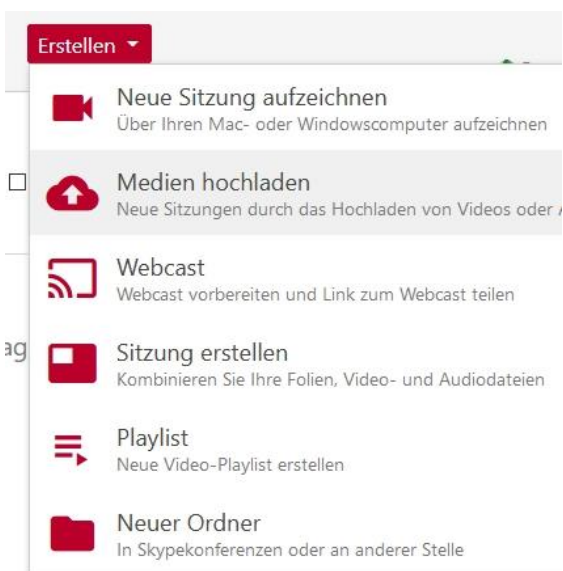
Erstellen

Neue Sitzung aufzeichnen
Über Ihren Mac- oder Windowscomputer aufzeichnen

Medien hochladen
Neue Sitzungen durch das Hochladen von Videos oder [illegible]

Webcast
Webcast vorbereiten und Link zum Webcast teilen

ag

Sitzung erstellen
Kombinieren Sie Ihre Folien, Video- und Audiodateien

Playlist
Neue Video-Playlist erstellen

Neuer Ordner
In Skypekonferenzen oder an anderer Stelle